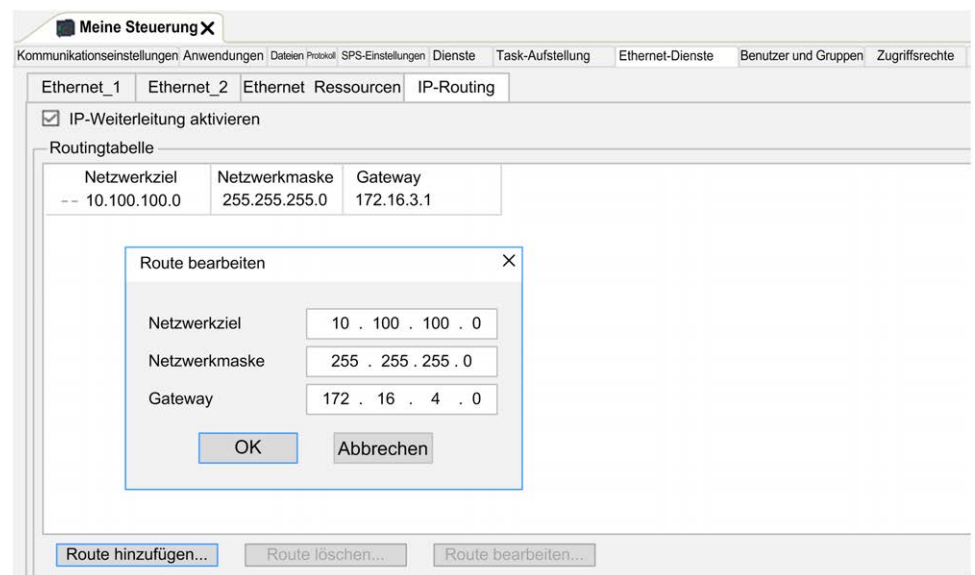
Meine Steuerung ✕

Kommunikationseinstellungen Anwendungen Dateien Protokoll SPS-Einstellungen Dienste Task-Aufstellung Ethernet-Dienste Benutzer und Gruppen Zugriffsrechte

Ethernet_1 Ethernet_2 Ethernet Ressourcen IP-Routing

☑ IP-Weiterleitung aktivieren

Routingtabelle

| Netzwerkziel | Netzwerkmaske | Gateway |
|---|---|---|
| -- 10.100.100.0 | 255.255.255.0 | 172.16.3.1 |

Route bearbeiten ✕

Netzwerkziel 10 . 100 . 100 . 0

Netzwerkmaske 255 . 255 . 255 . 0

Gateway 172 . 16 . 4 . 0

OK Abbrechen

Route hinzufügen... Route löschen... Route bearbeiten...